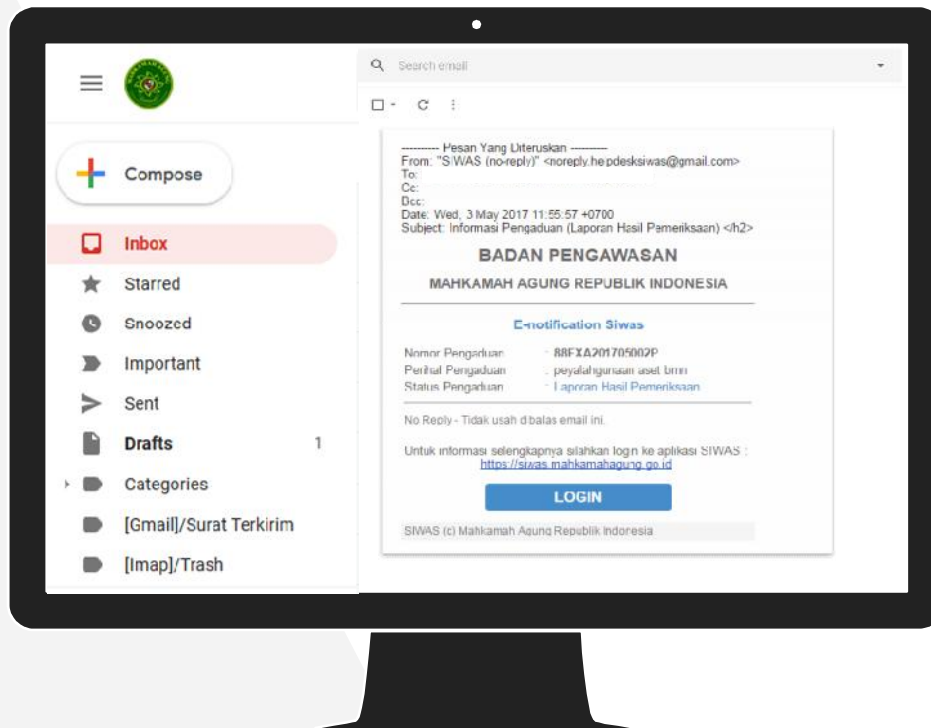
Compose

Inbox

Starred

Snoozed

Important

Sent

Drafts 1

Categories

[Gmail]/Surat Terkirim

[Imap]/Trash

Search email

---------- Pesan Yang Diteruskan ----------
From: "SIWAS (no-reply)" <noreply.helpdesksiwas@gmail.com>
To:
Cc:
Bcc:
Date: Wed, 3 May 2017 11:55:57 +0700
Subject: Informasi Pengaduan (Laporan Hasil Pemeriksaan) </h2>

BADAN PENGAWASAN

MAHKAMAH AGUNG REPUBLIK INDONESIA

E-notification Siwas

| | |
|---|---|
| Nomor Pengaduan | : 88EXA201705002P |
| Perihal Pengaduan | : peyalahgunaan aset bmn |
| Status Pengaduan | : Laporan Hasil Pemeriksaan |

No Reply - Tidak usah dibalas email ini.

Untuk informasi selengkapnya silahkan login ke aplikasi SIWAS : https://siwas.mahkamahagung.go.id

LOGIN

SIWAS (c) Mahkamah Agung Republik Indonesia